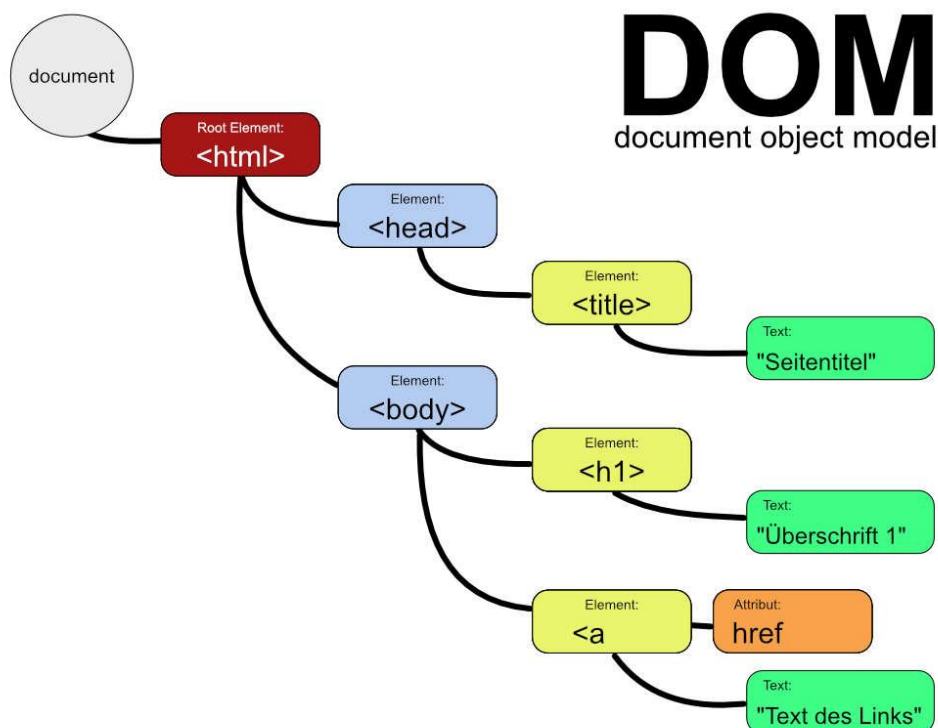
DOM
document object model

document

Root Element:
<html>

Element:
<head>

Element:
<title>

Text:
"Seitentitel"

Element:
<body>

Element:
<h1>

Text:
"Überschrift 1"

Element:
<a

Attribut:
href

Text:
"Text des Links"